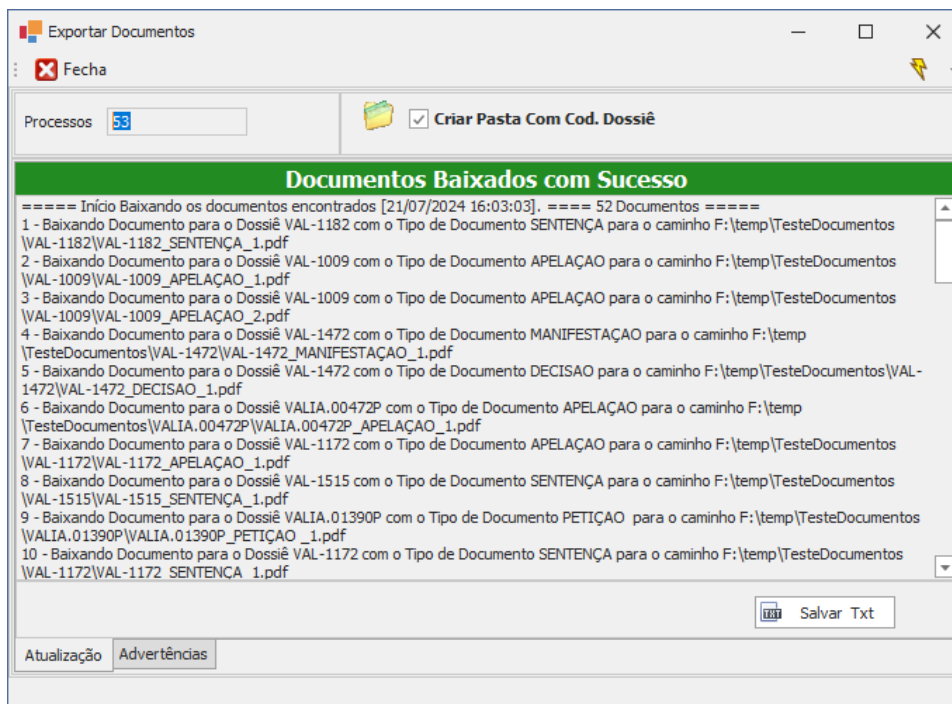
Exportar Documentos

Fecha

Processos 53

Criar Pasta Com Cod. Dossiê

Documentos Baixados com Sucesso

===== Início Baixando os documentos encontrados [21/07/2024 16:03:03]. ==== 52 Documentos =====
1 - Baixando Documento para o Dossiê VAL-1182 com o Tipo de Documento SENTENÇA para o caminho F:\temp\TesteDocumentos\VAL-1182\VAL-1182_SENTENÇA_1.pdf
2 - Baixando Documento para o Dossiê VAL-1009 com o Tipo de Documento APELAÇAO para o caminho F:\temp\TesteDocumentos\VAL-1009\VAL-1009_APELAÇAO_1.pdf
3 - Baixando Documento para o Dossiê VAL-1009 com o Tipo de Documento APELAÇAO para o caminho F:\temp\TesteDocumentos\VAL-1009\VAL-1009_APELAÇAO_2.pdf
4 - Baixando Documento para o Dossiê VAL-1472 com o Tipo de Documento MANIFESTAÇAO para o caminho F:\temp\TesteDocumentos\VAL-1472\VAL-1472_MANIFESTAÇAO_1.pdf
5 - Baixando Documento para o Dossiê VAL-1472 com o Tipo de Documento DECISAO para o caminho F:\temp\TesteDocumentos\VAL-1472\VAL-1472_DECISAO_1.pdf
6 - Baixando Documento para o Dossiê VALIA.00472P com o Tipo de Documento APELAÇAO para o caminho F:\temp\TesteDocumentos\VALIA.00472P\VALIA.00472P_APELAÇAO_1.pdf
7 - Baixando Documento para o Dossiê VAL-1172 com o Tipo de Documento APELAÇAO para o caminho F:\temp\TesteDocumentos\VAL-1172\VAL-1172_APELAÇAO_1.pdf
8 - Baixando Documento para o Dossiê VAL-1515 com o Tipo de Documento SENTENÇA para o caminho F:\temp\TesteDocumentos\VAL-1515\VAL-1515_SENTENÇA_1.pdf
9 - Baixando Documento para o Dossiê VALIA.01390P com o Tipo de Documento PETIÇAO  para o caminho F:\temp\TesteDocumentos\VALIA.01390P\VALIA.01390P_PETIÇAO _1.pdf
10 - Baixando Documento para o Dossiê VAL-1172 com o Tipo de Documento SENTENÇA para o caminho F:\temp\TesteDocumentos\VAL-1172\VAL-1172_SENTENÇA_1.pdf

Salvar Txt

Atualização Advertências